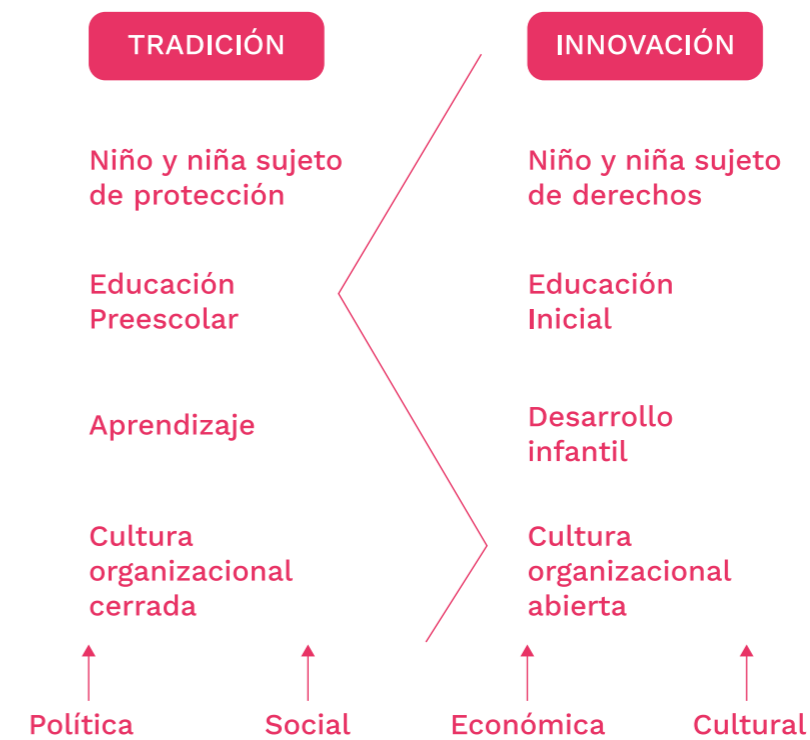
TRADICIÓN

INNOVACIÓN

Niño y niña sujeto de protección

Niño y niña sujeto de derechos

Educación Preescolar

Educación Inicial

Aprendizaje

Desarrollo infantil

Cultura organizacional cerrada

Cultura organizacional abierta

Política

Social

Económica

Cultural